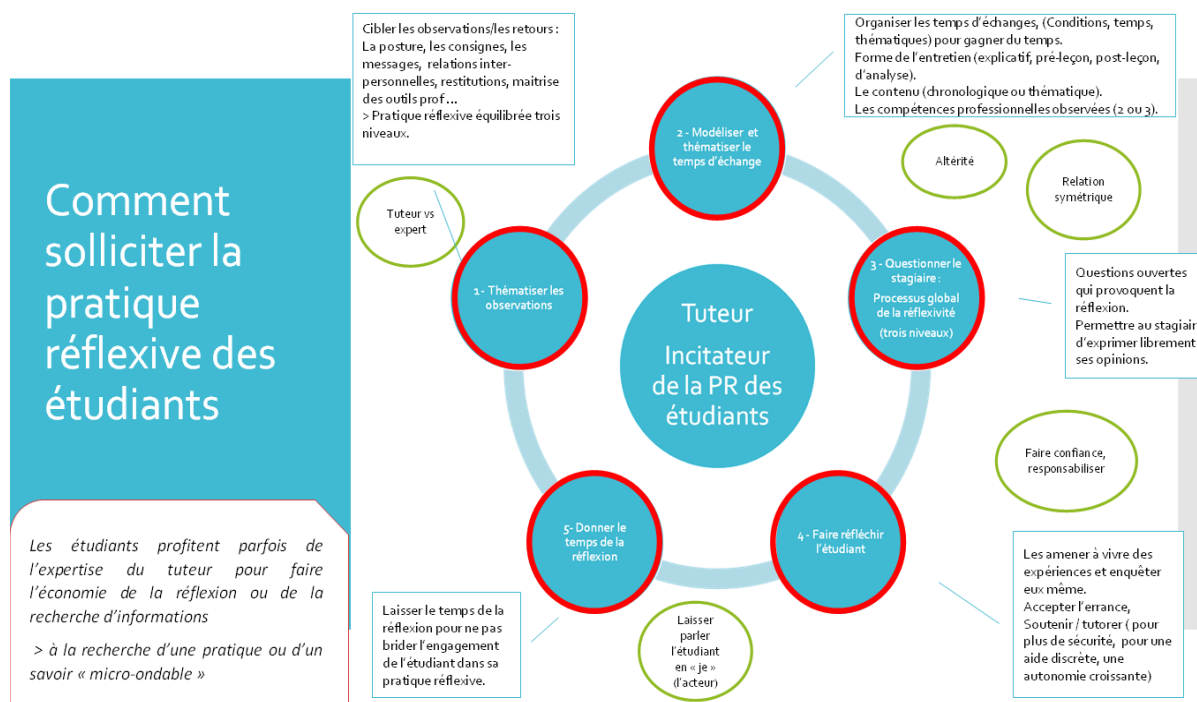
Comment solliciter la pratique réflexive des étudiants

Les étudiants profitent parfois de l'expertise du tuteur pour faire l'économie de la réflexion ou de la recherche d'informations

> à la recherche d'une pratique ou d'un savoir « micro-ondable »

Cibler les observations/les retours : La posture, les consignes, les messages, relations interpersonnelles, restitutions, maitrise des outils prof …
> Pratique réflexive équilibrée trois niveaux.

Organiser les temps d'échanges, (Conditions, temps, thématiques) pour gagner du temps.
Forme de l'entretien (explicatif, pré-leçon, post-leçon, d'analyse).
Le contenu (chronologique ou thématique).
Les compétences professionnelles observées (2 ou 3).

Altérité

Relation symétrique

Tuteur vs expert

2 - Modéliser et thématiser le temps d'échange

1 - Thématiser les observations

Tuteur
Incitateur de la PR des étudiants

3 - Questionner le stagiaire :
Processus global de la réflexivité
(trois niveaux)

Questions ouvertes qui provoquent la réflexion.
Permettre au stagiair d'exprimer librement ses opinions.

Faire confiance, responsabiliser

5- Donner le temps de la réflexion

4 - Faire réfléchir l'étudiant

Laisser le temps de la réflexion pour ne pas brider l'engagement de l'étudiant dans sa pratique réflexive.

Laisser parler l'étudiant en « je » (l'acteur)

Les amener à vivre des expériences et enquêter eux même.
Accepter l'errance,
Soutenir / tutorer ( pour plus de sécurité, pour une aide discrète, une autonomie croissante)